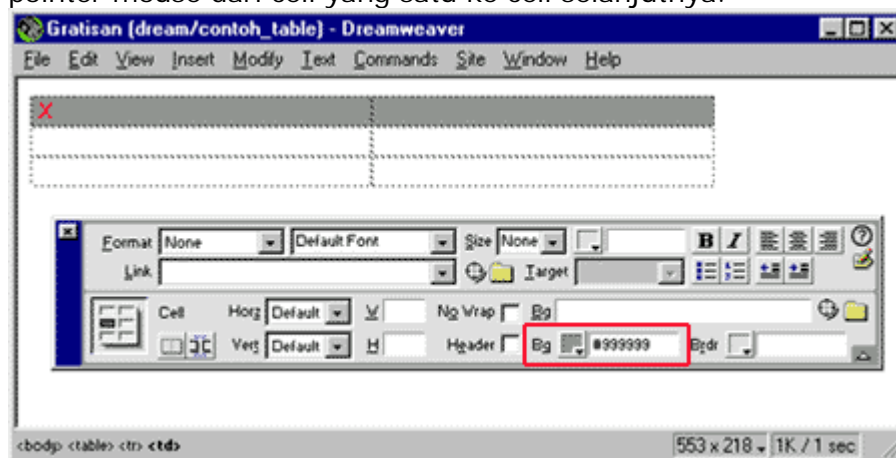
pointer mouse dari cell yang satu ke cell selanjutnya.

Gratisan (dream/contoh_table) - Dreamweaver

File Edit View Insert Modify Text Commands Site Window Help

X

Format None Default Font Size None B I

Link Target

Cell Horz Default W No Wrap Bg

Vert Default H Header Bg #999999 Brdr

<bodp> <table> <tr> <td>

553 x 218 1K / 1 sec